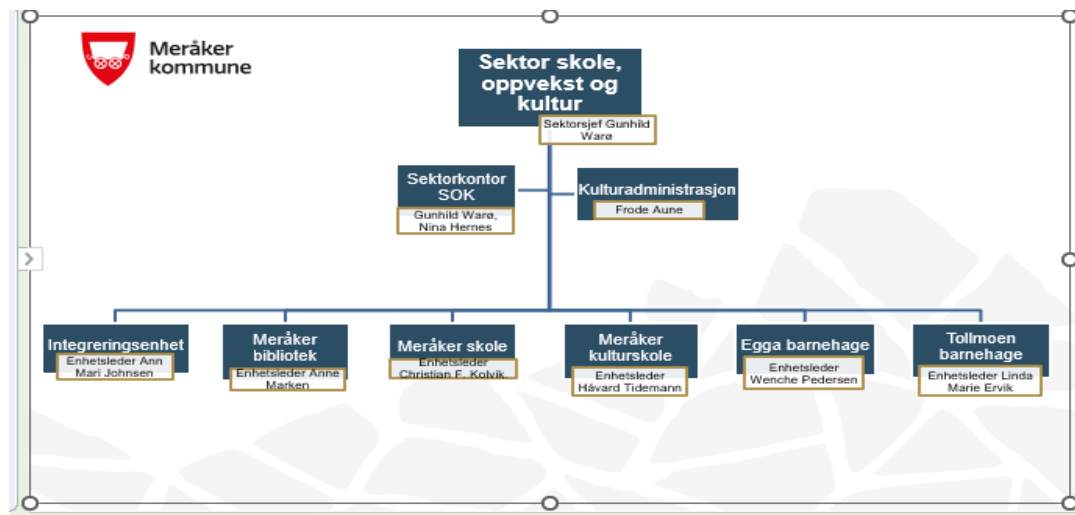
Meråker kommune

Sektor skole, oppvekst og kultur

Sektorsjef Gunhild Warø

Sektorkontor SOK

Gunhild Warø, Nina Hernes

Kulturadministrasjon

Frode Aune

Integreringsenhet

Enhetsleder Ann Mari Johnsen

Meråker bibliotek

Enhetsleder Anne Marken

Meråker skole

Enhetsleder Christian F. Kolvik

Meråker kulturskole

Enhetsleder Håvard Tidemann

Egga barnehage

Enhetsleder Wenche Pedersen

Tollmoen barnehage

Enhetsleder Linda Marie Ervik